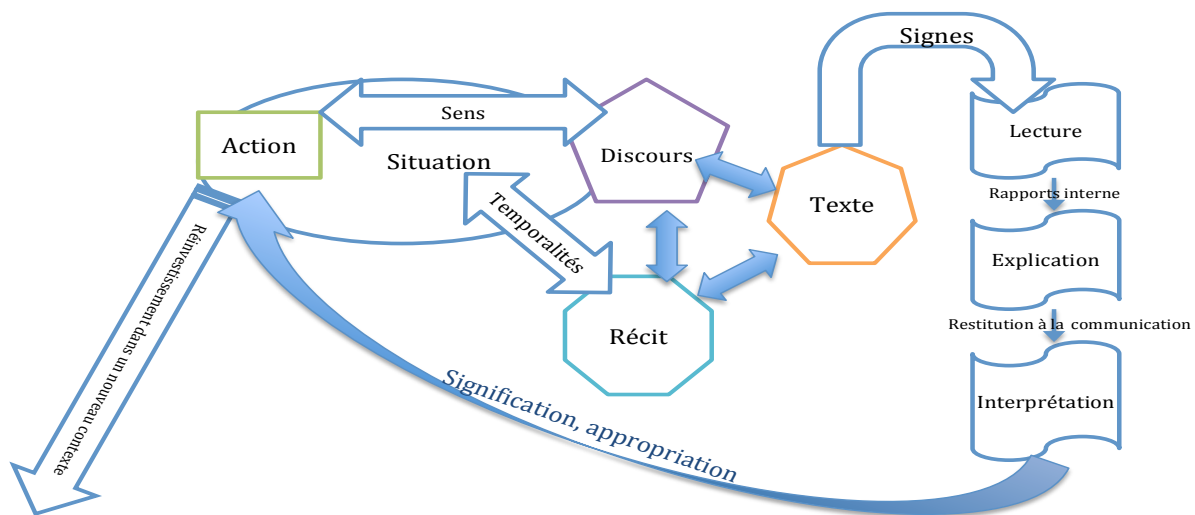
Signes

Action

Sens

Situation

Discours

Texte

Lecture

Rapports interne

Explication

Restitution à la communication

Interprétation

Temporalités

Récit

Réinvestissement dans un nouveau contexte

Signification, appropriation